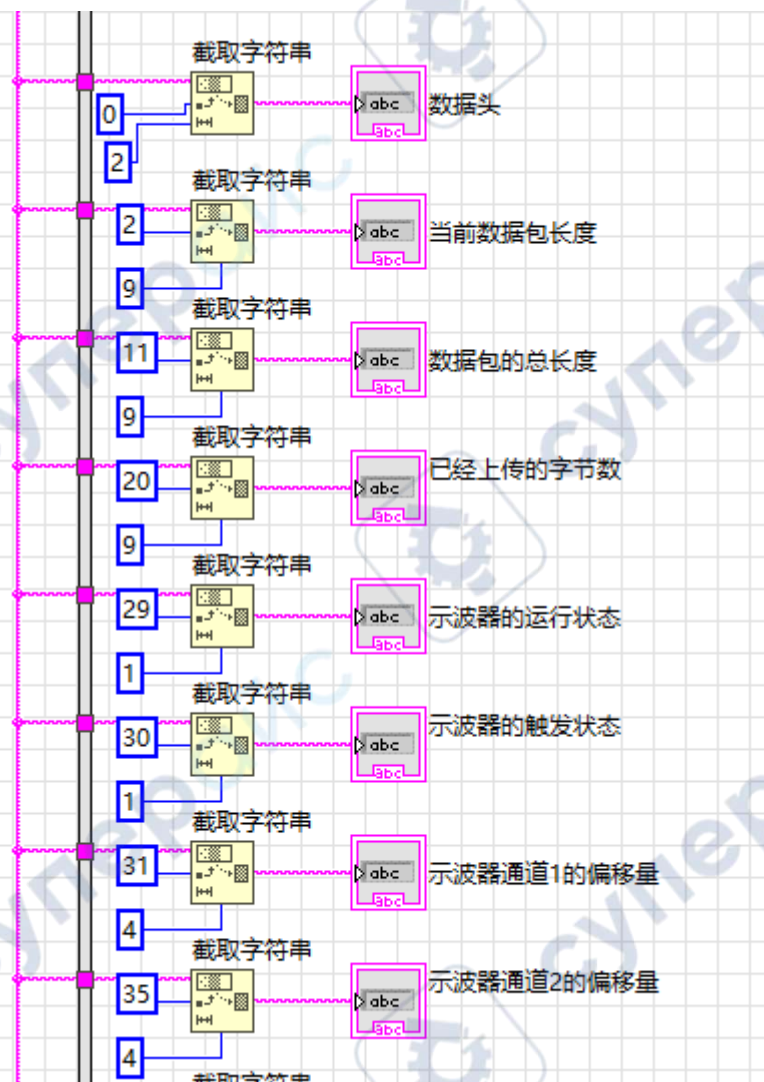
截取字符串
0
2
abc
数据头

截取字符串
2
9
abc
当前数据包长度

截取字符串
11
9
abc
数据包的总长度

截取字符串
20
9
abc
已经上传的字节数

截取字符串
29
1
abc
示波器的运行状态

截取字符串
30
1
abc
示波器的触发状态

截取字符串
31
4
abc
示波器通道1的偏移量

截取字符串
35
4
abc
示波器通道2的偏移量

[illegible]